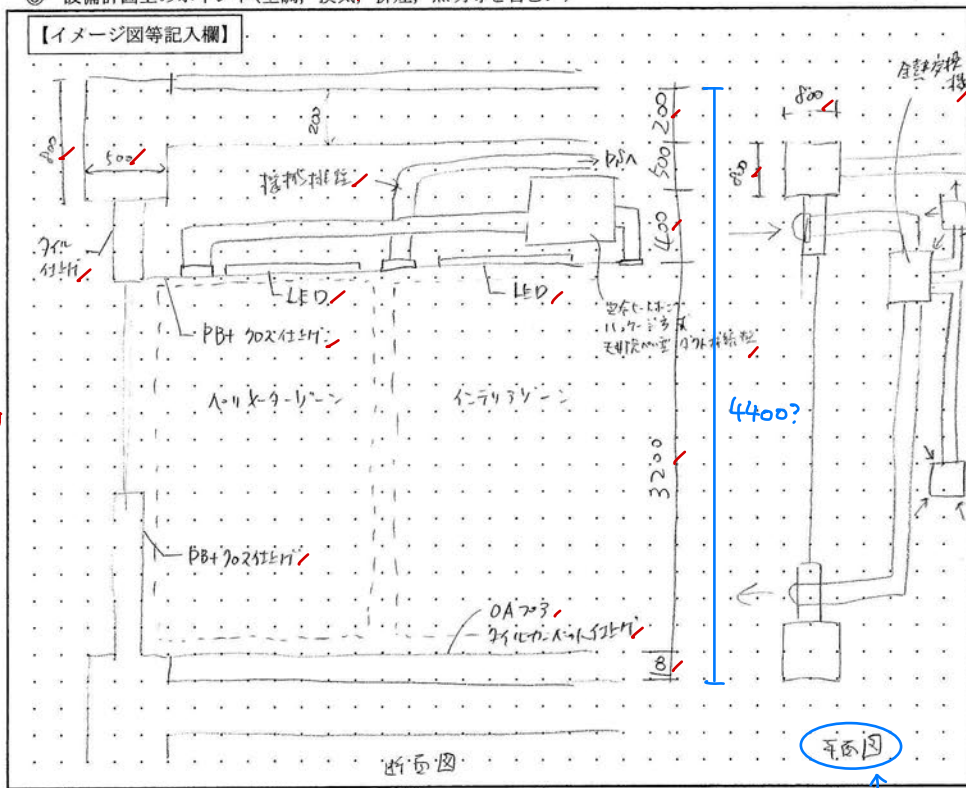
【イメージ図等記入欄】

800
500
200
接続排煙
PSへ
タイル仕上げ
LED
LED
PB+クロス仕上げ
空冷ヒートポンプパッケージ方式
天井吹出し型 ダクト排煙
ペリメーターゾーン
インテリアゾーン
200
500
400
3200
8
4400?
PB+クロス仕上げ
OAフロア
タイルカーペット仕上げ
断面図
800
800
全熱交換器
平面図